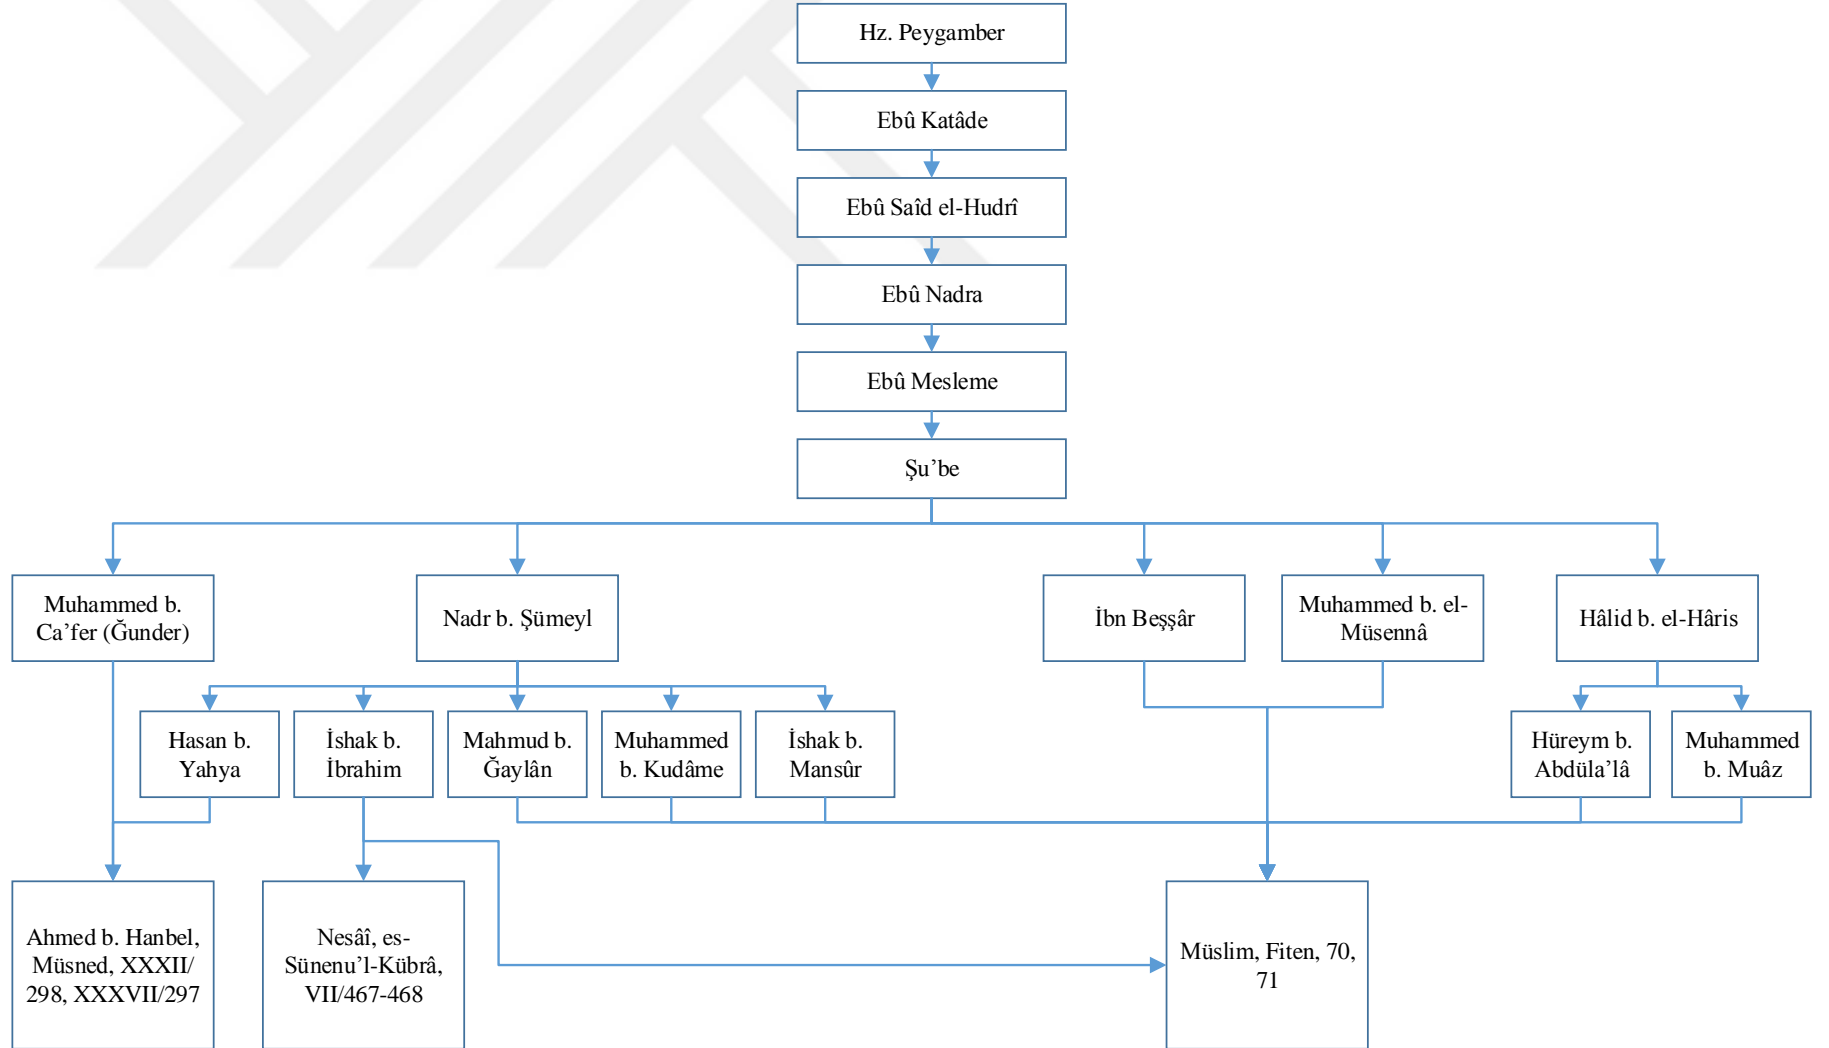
Hz. Peygamber

Ebû Katâde

Ebû Saîd el-Hudrî

Ebû Nadra

Ebû Mesleme

Şu'be

Muhammed b. Ca'fer (Ğunder)

Nadr b. Şümeyl

İbn Beşşâr

Muhammed b. el-Müsennâ

Hâlid b. el-Hâris

Hasan b. Yahya

İshak b. İbrahim

Mahmud b. Ğaylân

Muhammed b. Kudâme

İshak b. Mansûr

Hüreym b. Abdüla'lâ

Muhammed b. Muâz

Ahmed b. Hanbel, Müsned, XXXII/ 298, XXXVII/297

Nesâî, es-Sünenu'l-Kübrâ, VII/467-468

Müslim, Fiten, 70, 71